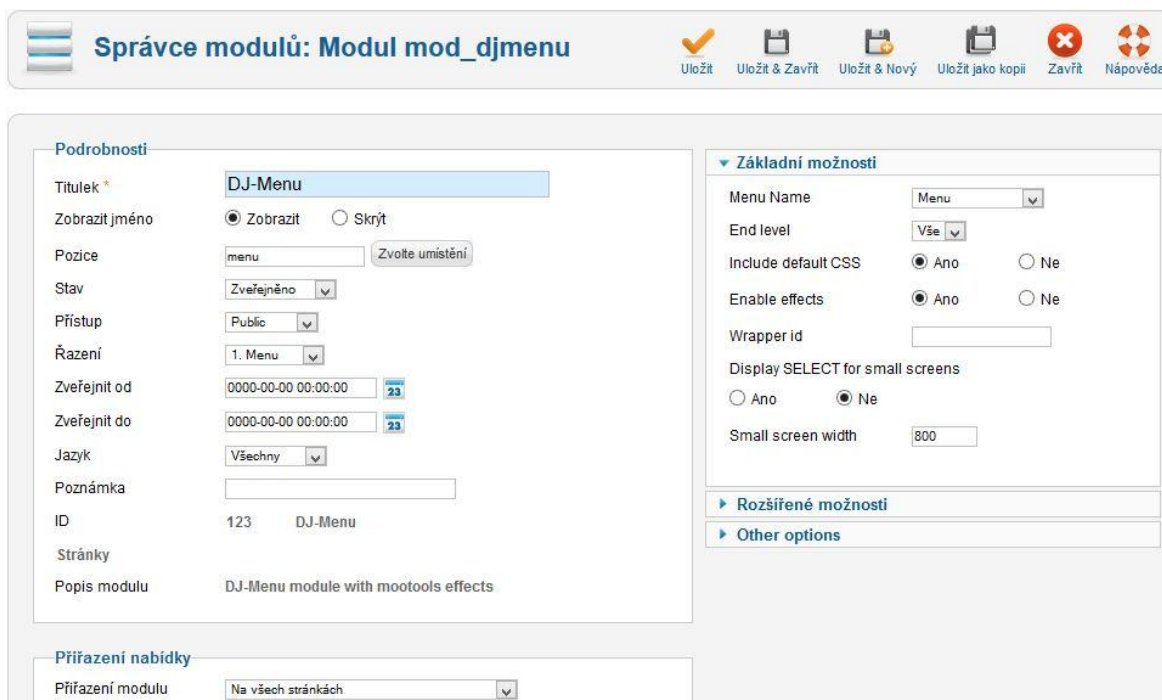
Správce modulů: Modul mod_djmenu

Uložit  Uložit & Zavřít  Uložit & Nový  Uložit jako kopii  Zavřít  Nápověda

Podrobnosti

Titulek * DJ-Menu
Zobrazit jméno ◉ Zobrazit ○ Skrýt
Pozice menu Zvolte umístění
Stav Zveřejněno
Přístup Public
Řazení 1. Menu
Zveřejnit od 0000-00-00 00:00:00 23
Zveřejnit do 0000-00-00 00:00:00 23
Jazyk Všechny
Poznámka
ID 123 DJ-Menu
Stránky
Popis modulu DJ-Menu module with mootools effects

Přiřazení nabídky

Přiřazení modulu Na všech stránkách

▾ Základní možnosti

Menu Name Menu
End level Vše
Include default CSS ◉ Ano ○ Ne
Enable effects ◉ Ano ○ Ne
Wrapper id
Display SELECT for small screens
○ Ano ◉ Ne
Small screen width 800

▸ Rozšířené možnosti
▸ Other options